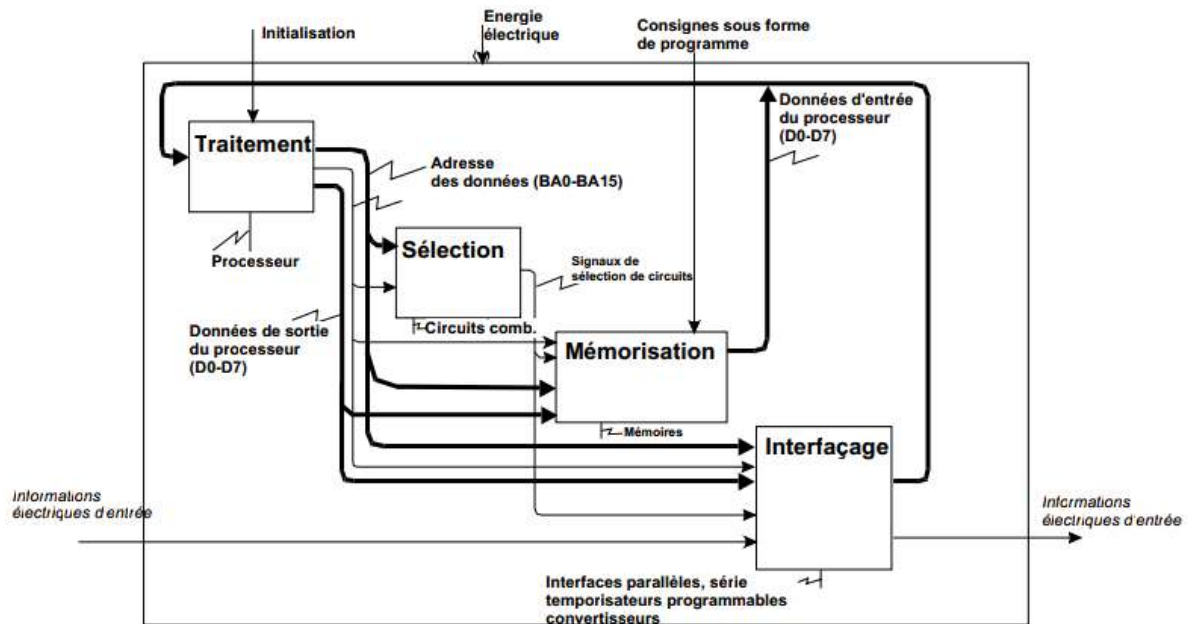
Initialisation

Energie électrique

Consignes sous forme de programme

Données d'entrée du processeur (D0-D7)

Traitement

Adresse des données (BA0-BA15)

Processeur

Sélection

Signaux de sélection de circuits

Circuits comb.

Données de sortie du processeur (D0-D7)

Mémorisation

Mémoires

Interfaçage

Informations électriques d'entrée

Informations électriques d'entrée

Interfaces parallèles, série temporisateurs programmables convertisseurs